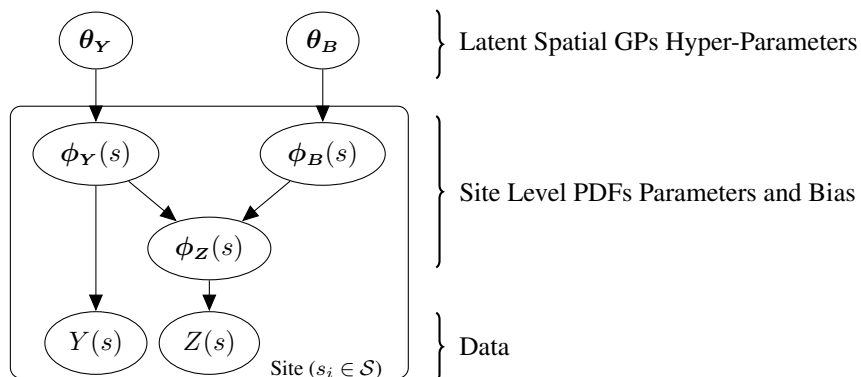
$\boldsymbol{\theta_Y}$

$\boldsymbol{\theta_B}$

Latent Spatial GPs Hyper-Parameters

$\boldsymbol{\phi_Y}(s)$

$\boldsymbol{\phi_B}(s)$

$\boldsymbol{\phi_Z}(s)$

Site Level PDFs Parameters and Bias

$Y(s)$

$Z(s)$

Site ($s_i \in \mathcal{S}$)

Data